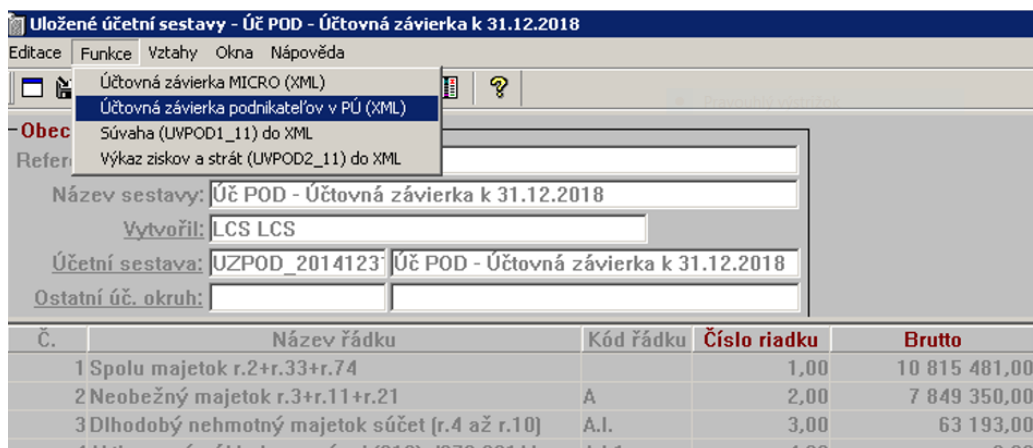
Uložené účetní sestavy - Úč POD - Účtovná závierka k 31.12.2018

Editace Funkce Vztahy Okna Nápověda

Účtovná závierka MICRO (XML)
Účtovná závierka podnikateľov v PÚ (XML)
Súvaha (UVPOD1_11) do XML
Výkaz ziskov a strát (UVPOD2_11) do XML

Obec
Refer

Název sestavy: Úč POD - Účtovná závierka k 31.12.2018
Vytvořil: LCS LCS
Účetní sestava: UZPOD_2014123 Úč POD - Účtovná závierka k 31.12.2018
Ostatní úč. okruh:

| Č. | Název řádku | Kód řádku | Číslo riadku | Brutto |
|---|---|---|---|---|
| 1 | Spolu majetok r.2+r.33+r.74 | | 1,00 | 10 815 481,00 |
| 2 | Neobežný majetok r.3+r.11+r.21 | A | 2,00 | 7 849 350,00 |
| 3 | Dlhodobý nehmotný majetok súčet (r.4 až r.10) | A.I. | 3,00 | 63 193,00 |